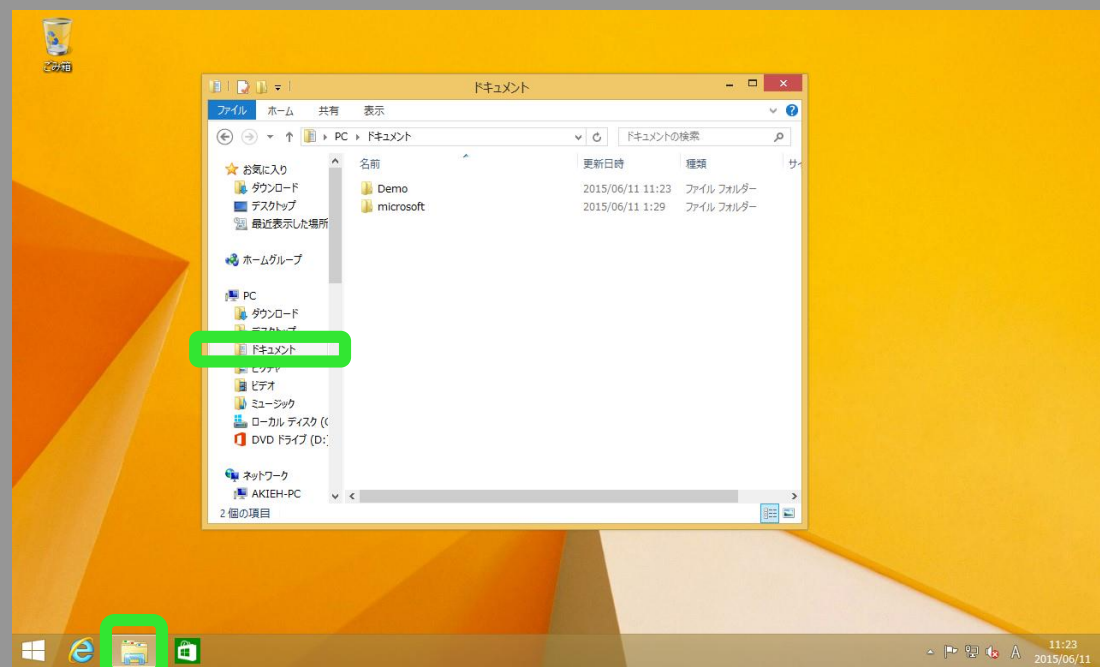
ごみ箱

ドキュメント

ファイル ホーム 共有 表示

PC ▸ ドキュメント

ドキュメントの検索

お気に入り
ダウンロード
デスクトップ
最近表示した場所

ホームグループ

PC
ダウンロード
デスクトップ
ドキュメント
ピクチャ
ビデオ
ミュージック
ローカル ディスク (C
DVD ドライブ (D:

ネットワーク
AKIEH-PC

| 名前 | 更新日時 | 種類 | サイ |
|---|---|---|---|
| Demo | 2015/06/11 11:23 | ファイル フォルダー | |
| microsoft | 2015/06/11 1:29 | ファイル フォルダー | |

2 個の項目

A 11:23 2015/06/11